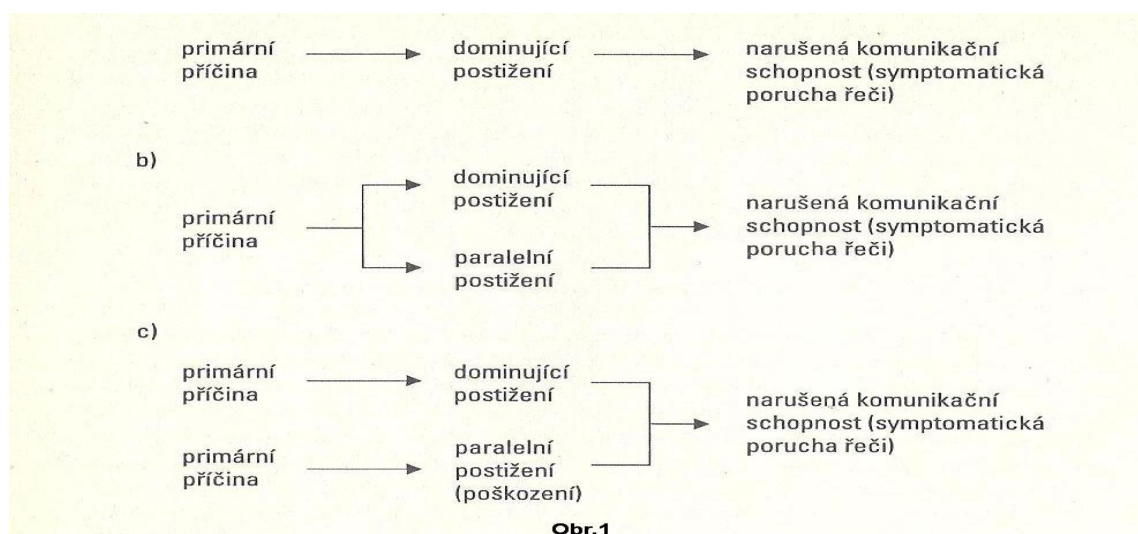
primární příčina

dominující postižení

narušená komunikační schopnost (symptomatická porucha řeči)

b)

primární příčina

dominující postižení

paralelní postižení

narušená komunikační schopnost (symptomatická porucha řeči)

c)

primární příčina

dominující postižení

primární příčina

paralelní postižení (poškození)

narušená komunikační schopnost (symptomatická porucha řeči)

Obr.1